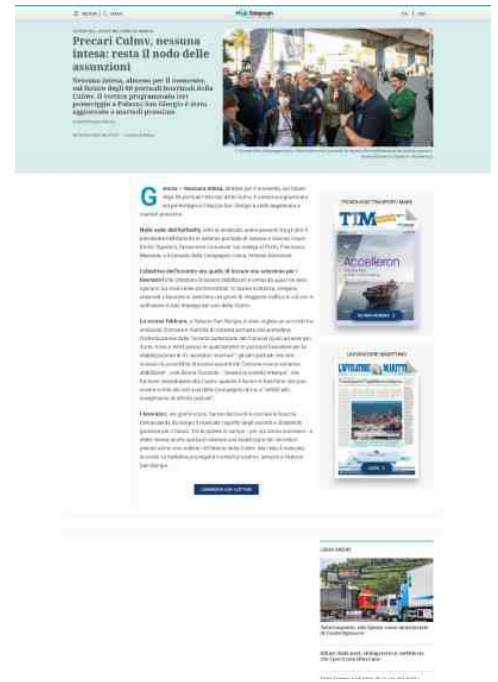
Precari Culmv, nessuna intesa: resta il nodo delle assunzioni

Nessuna intesa, almeno per il momento, sul futuro degli 80 portuali interinali della Culmv. Il vertice programmato ieri pomeriggio a Palazzo San Giorgio è stato aggiornato a martedì prossimo

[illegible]

TIM

Accelleron

L'AVVISATORE MARITTIMO

L'AVVISATORE MARITTIMO

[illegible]